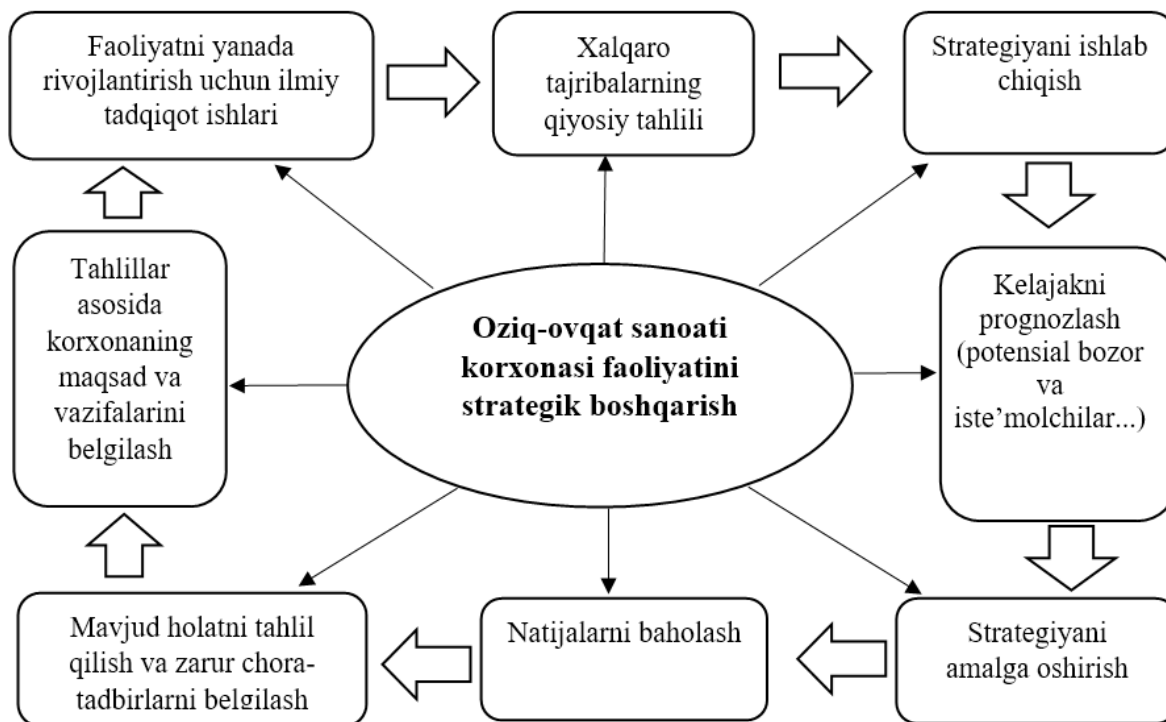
Faoliyatni yanada rivojlantirish uchun ilmiy tadqiqot ishlari

Xalqaro tajribalarning qiyosiy tahlili

Strategiyani ishlab chiqish

Tahlillar asosida korxonaning maqsad va vazifalarini belgilash

**Oziq-ovqat sanoati korxonasi faoliyatini strategik boshqarish**

Kelajakni prognozlash (potensial bozor va iste'molchilar...)

Mavjud holatni tahlil qilish va zarur chora-tadbirlarni belgilash

Natijalarni baholash

Strategiyani amalga oshirish